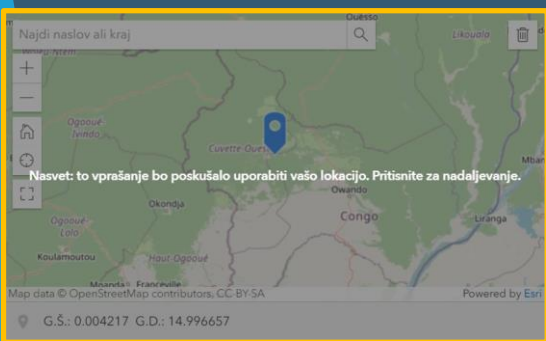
Najdi naslov ali kraj

Ouesso
Likouala
Ogooué-Ivindo
Cuvette-Ouest
Nasvet: to vprašanje bo poskušalo uporabiti vašo lokacijo. Pritisnite za nadaljevanje.
Owando
Okondja
Congo
Liranga
Koulamoutou
Franceville
Haut-Ogooué
Map data © OpenStreetMap contributors, CC-BY-SA
Powered by Esri
G.Š.: 0.004217 G.D.: 14.996657